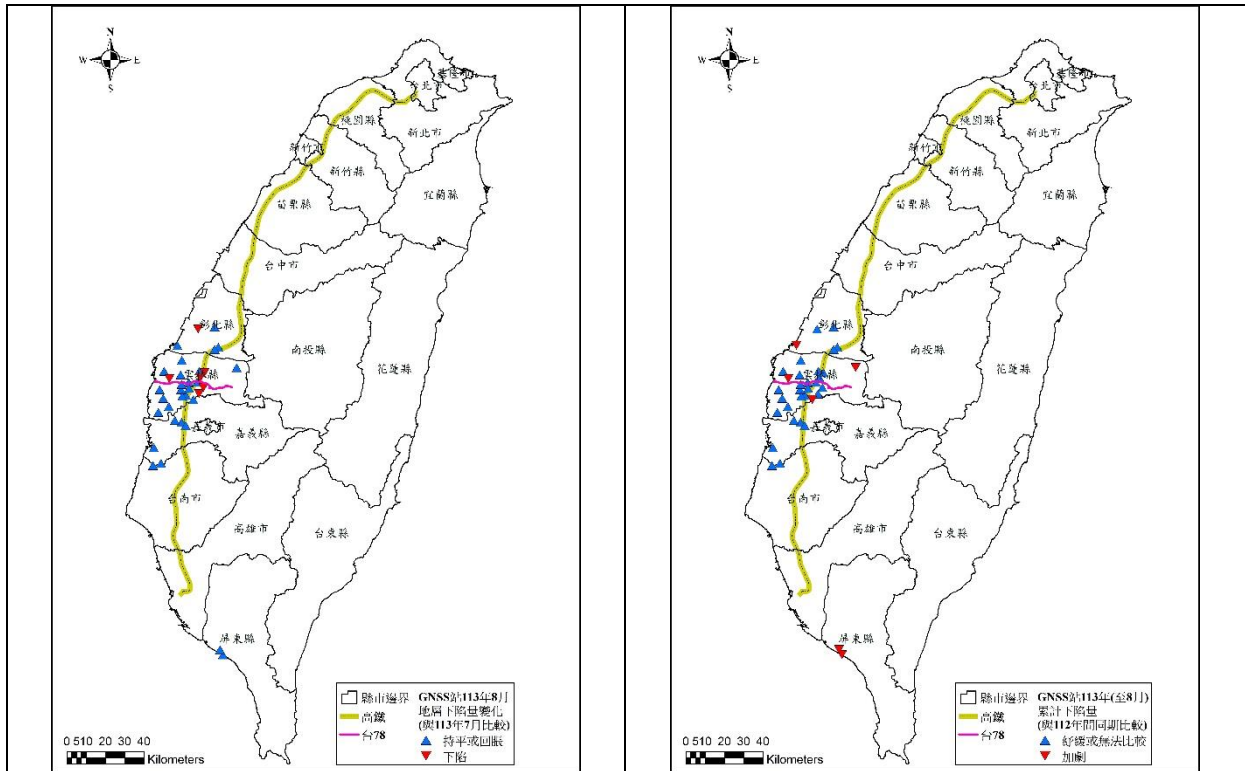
N
W E
S

基隆市
台北市
桃園縣
新北市
新竹市
新竹縣
宜蘭縣
苗栗縣
台中市
彰化縣
南投縣
花蓮縣
雲林縣
嘉義市
嘉義縣
台南市
高雄市
台東縣
屏東縣

縣市邊界
高鐵
台78
GNSS站113年8月地層下陷量變化(與113年7月比較)
持平或回脹
下陷

0 5 10 20 30 40
Kilometers

N
W E
S

基隆市
台北市
桃園縣
新北市
新竹市
新竹縣
宜蘭縣
苗栗縣
台中市
彰化縣
南投縣
花蓮縣
雲林縣
嘉義市
嘉義縣
台南市
高雄市
台東縣
屏東縣

縣市邊界
高鐵
台78
GNSS站113年(至8月)累計下陷量(與112年同期比較)
舒緩或無法比較
加劇

0 5 10 20 30 40
Kilometers